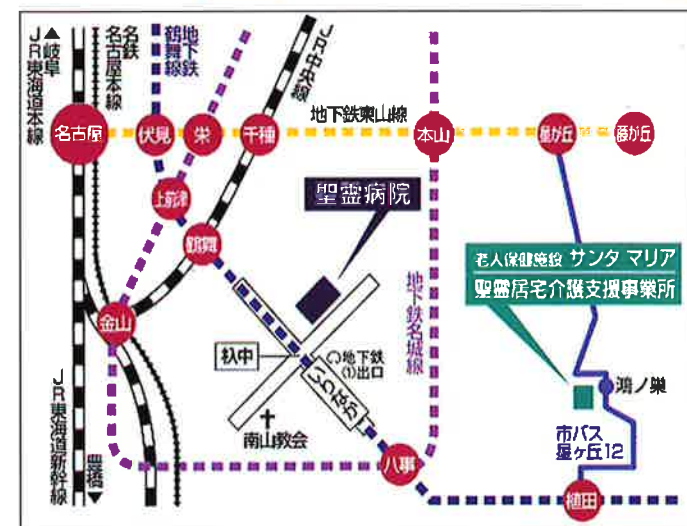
▲岐阜
JR東海道本線

名鉄名古屋本線

地下鉄鶴舞線

JR中央本線

地下鉄東山線

名古屋
伏見
栄
千種
本山
星ヶ丘
藤が丘

上前津

鶴舞

聖霊病院

地下鉄名城線

老人保健施設 サンタ マリア
聖霊居宅介護支援事業所

金山

杁中

地下鉄(1)出口

いりなか

南山教会

八事

滝ノ巣

市バス
星ヶ丘12

植田

JR東海道新幹線

豊橋▼